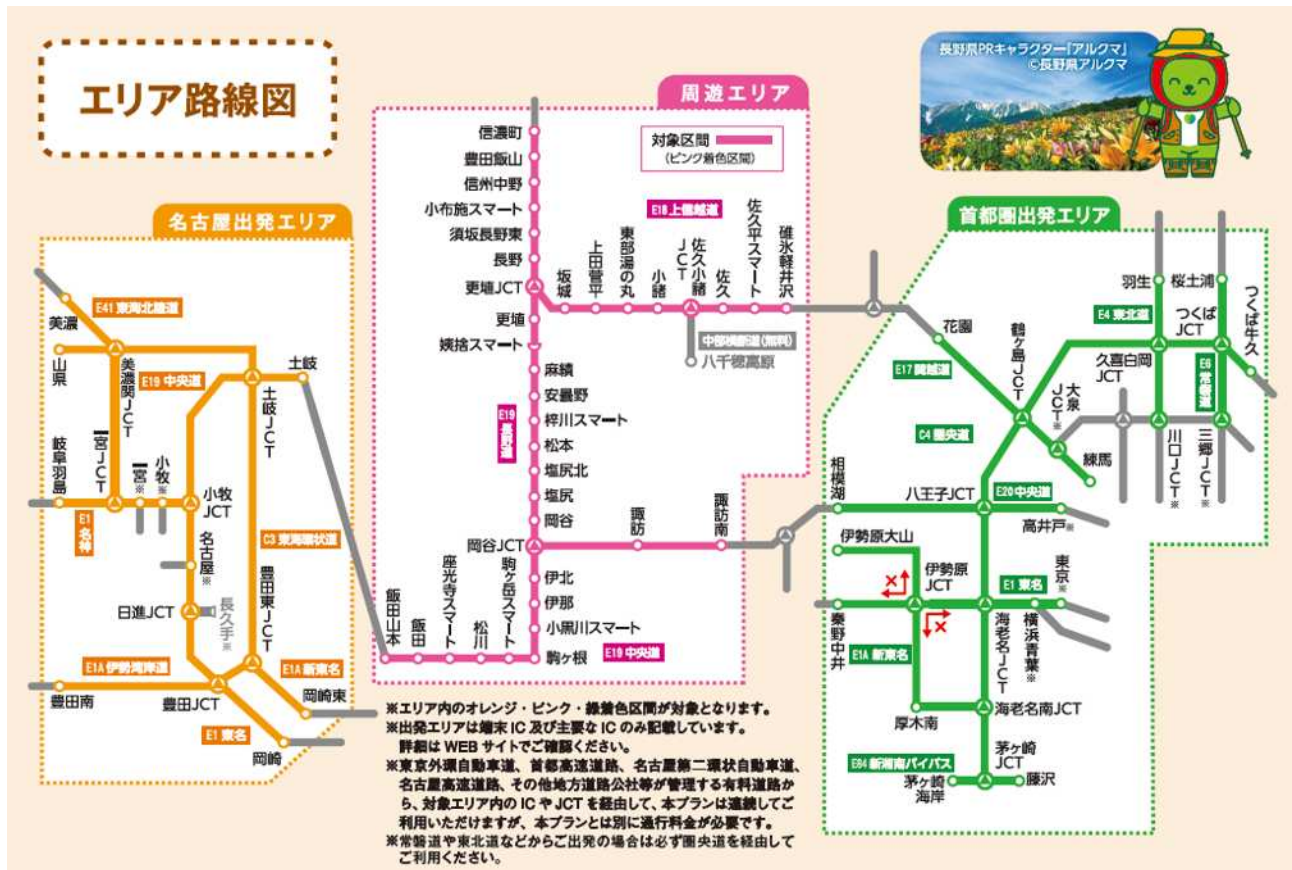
エリア路線図

長野県PRキャラクター「アルクマ」
©長野県アルクマ

周遊エリア

対象区間
（ピンク着色区間）

信濃町
豊田飯山
信州中野
小布施スマート
須坂長野東
長野
更埴JCT
更埴
姨捨スマート
麻績
安曇野
梓川スマート
松本
塩尻北
塩尻
岡谷
岡谷JCT
伊北
伊那
小黒川スマート
駒ヶ根
駒ヶ岳スマート
松川
座光寺スマート
飯田
飯田山本
諏訪
諏訪南

E18 上信越道
坂城
上田菅平
東部湯の丸
小諸
佐久小諸JCT
佐久
佐久平スマート
碓氷軽井沢
中部横断道（無料）
八千穂高原
E19 長野道
E19 中央道

名古屋出発エリア
E41 東海北陸道
美濃
山県
美濃関JCT
E19 中央道
土岐
土岐JCT
岐阜羽島
一宮JCT
一宮※
小牧※
小牧JCT
E1 名神
名古屋※
C3 東海環状道
豊田東JCT
日進JCT
長久手※
E1A 伊勢湾岸道
E1A 新東名
豊田南
豊田JCT
岡崎東
E1 東名
岡崎

首都圏出発エリア
花園
鶴ヶ島JCT
E17 関越道
大泉JCT※
練馬
C4 圏央道
羽生
桜土浦
E4 東北道
つくばJCT
つくば牛久
久喜白岡JCT
E6 常磐道
川口JCT※
三郷JCT※
相模湖
八王子JCT
E20 中央道
高井戸※
伊勢原大山
伊勢原JCT
E1 東名
東京※
秦野中井
海老名JCT
横浜青葉※
E1A 新東名
厚木南
海老名南JCT
E84 新湘南バイパス
茅ヶ崎JCT
茅ヶ崎海岸
藤沢

※エリア内のオレンジ・ピンク・緑着色区間が対象となります。
※出発エリアは端末IC及び主要なICのみ記載しています。
詳細はWEBサイトでご確認ください。
※東京外環自動車道、首都高速道路、名古屋第二環状自動車道、名古屋高速道路、その他地方道路公社等が管理する有料道路から、対象エリア内のICやJCTを経由して、本プランは連続してご利用いただけますが、本プランとは別に通行料金が必要です。
※常磐道や東北道などからご出発の場合は必ず圏央道を経由してご利用ください。